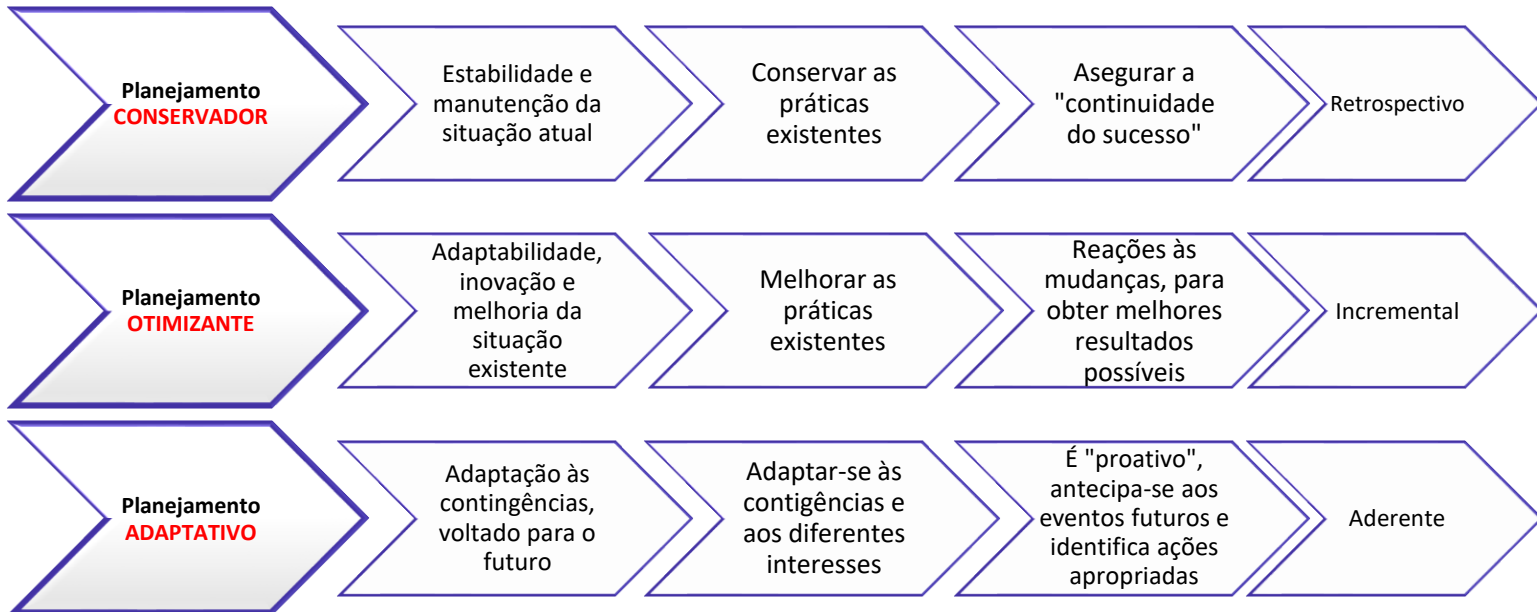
Planejamento CONSERVADOR

Estabilidade e manutenção da situação atual

Conservar as práticas existentes

Asegurar a "continuidade do sucesso"

Retrospectivo

Planejamento OTIMIZANTE

Adaptabilidade, inovação e melhoria da situação existente

Melhorar as práticas existentes

Reações às mudanças, para obter melhores resultados possíveis

Incremental

Planejamento ADAPTATIVO

Adaptação às contingências, voltado para o futuro

Adaptar-se às contigências e aos diferentes interesses

É "proativo", antecipa-se aos eventos futuros e identifica ações apropriadas

Aderente